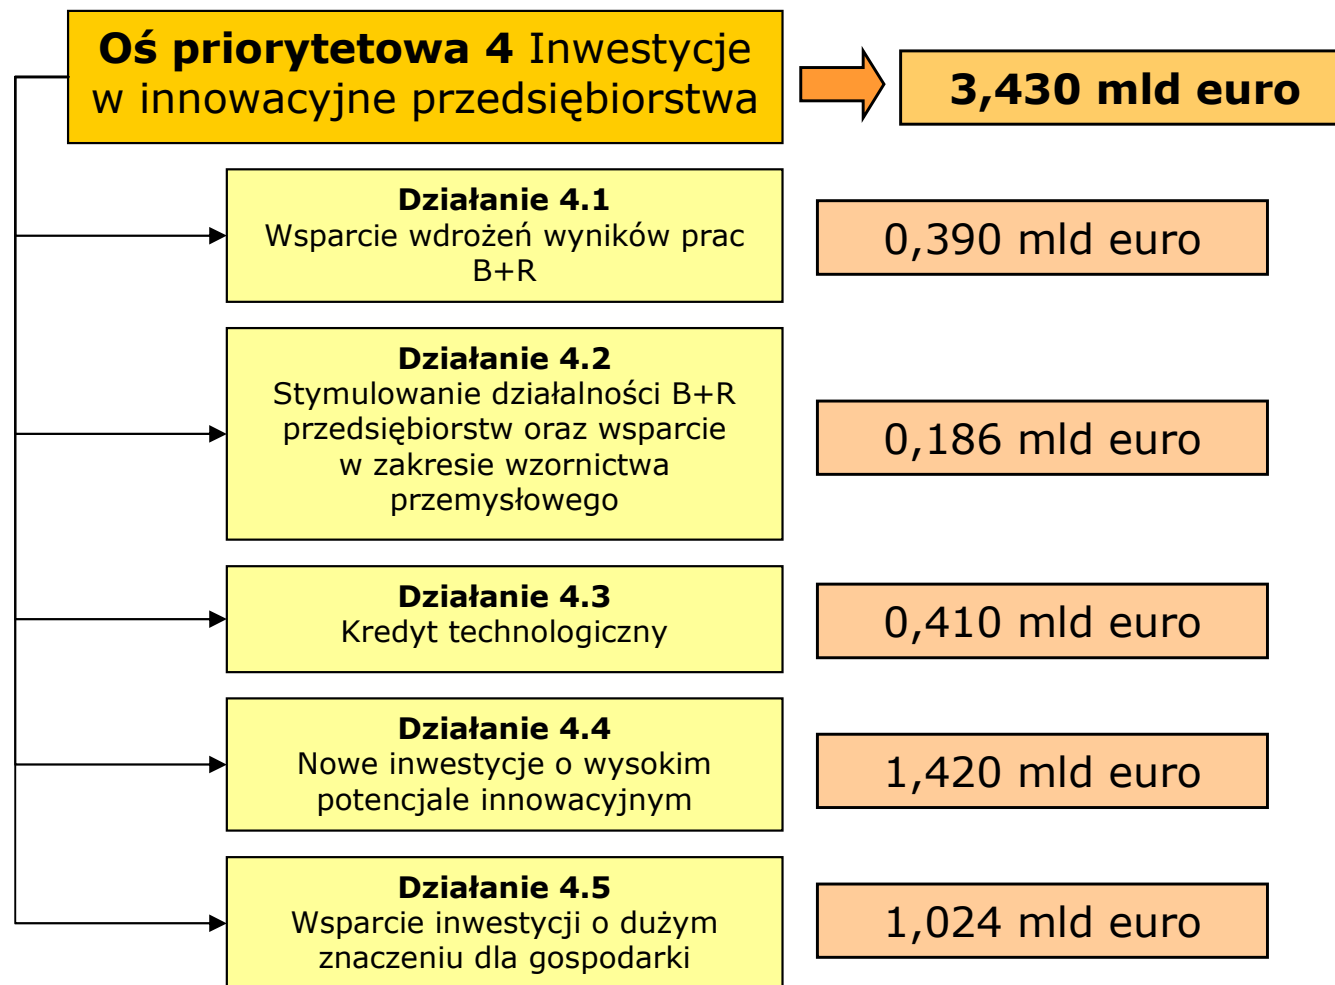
**Oś priorytetowa 4** Inwestycje w innowacyjne przedsiębiorstwa

**3,430 mld euro**

**Działanie 4.1**
Wsparcie wdrożeń wyników prac B+R

0,390 mld euro

**Działanie 4.2**
Stymulowanie działalności B+R przedsiębiorstw oraz wsparcie w zakresie wzornictwa przemysłowego

0,186 mld euro

**Działanie 4.3**
Kredyt technologiczny

0,410 mld euro

**Działanie 4.4**
Nowe inwestycje o wysokim potencjale innowacyjnym

1,420 mld euro

**Działanie 4.5**
Wsparcie inwestycji o dużym znaczeniu dla gospodarki

1,024 mld euro